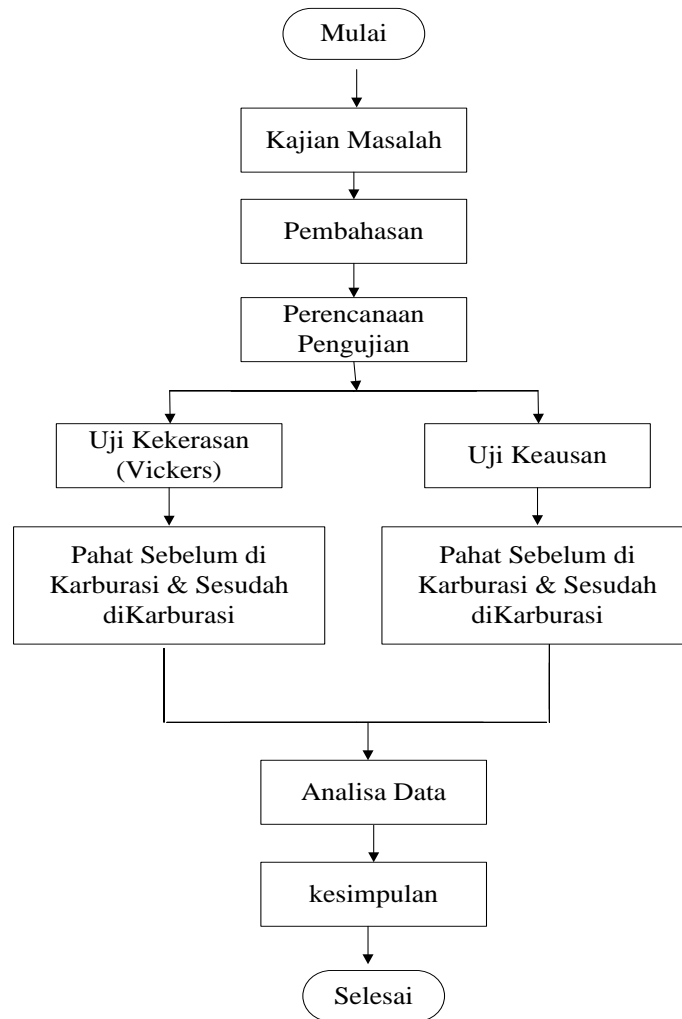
Mulai

Kajian Masalah

Pembahasan

Perencanaan Pengujian

Uji Kekerasan (Vickers)

Uji Keausan

Pahat Sebelum di Karburasi & Sesudah diKarburasi

Pahat Sebelum di Karburasi & Sesudah diKarburasi

Analisa Data

kesimpulan

Selesai